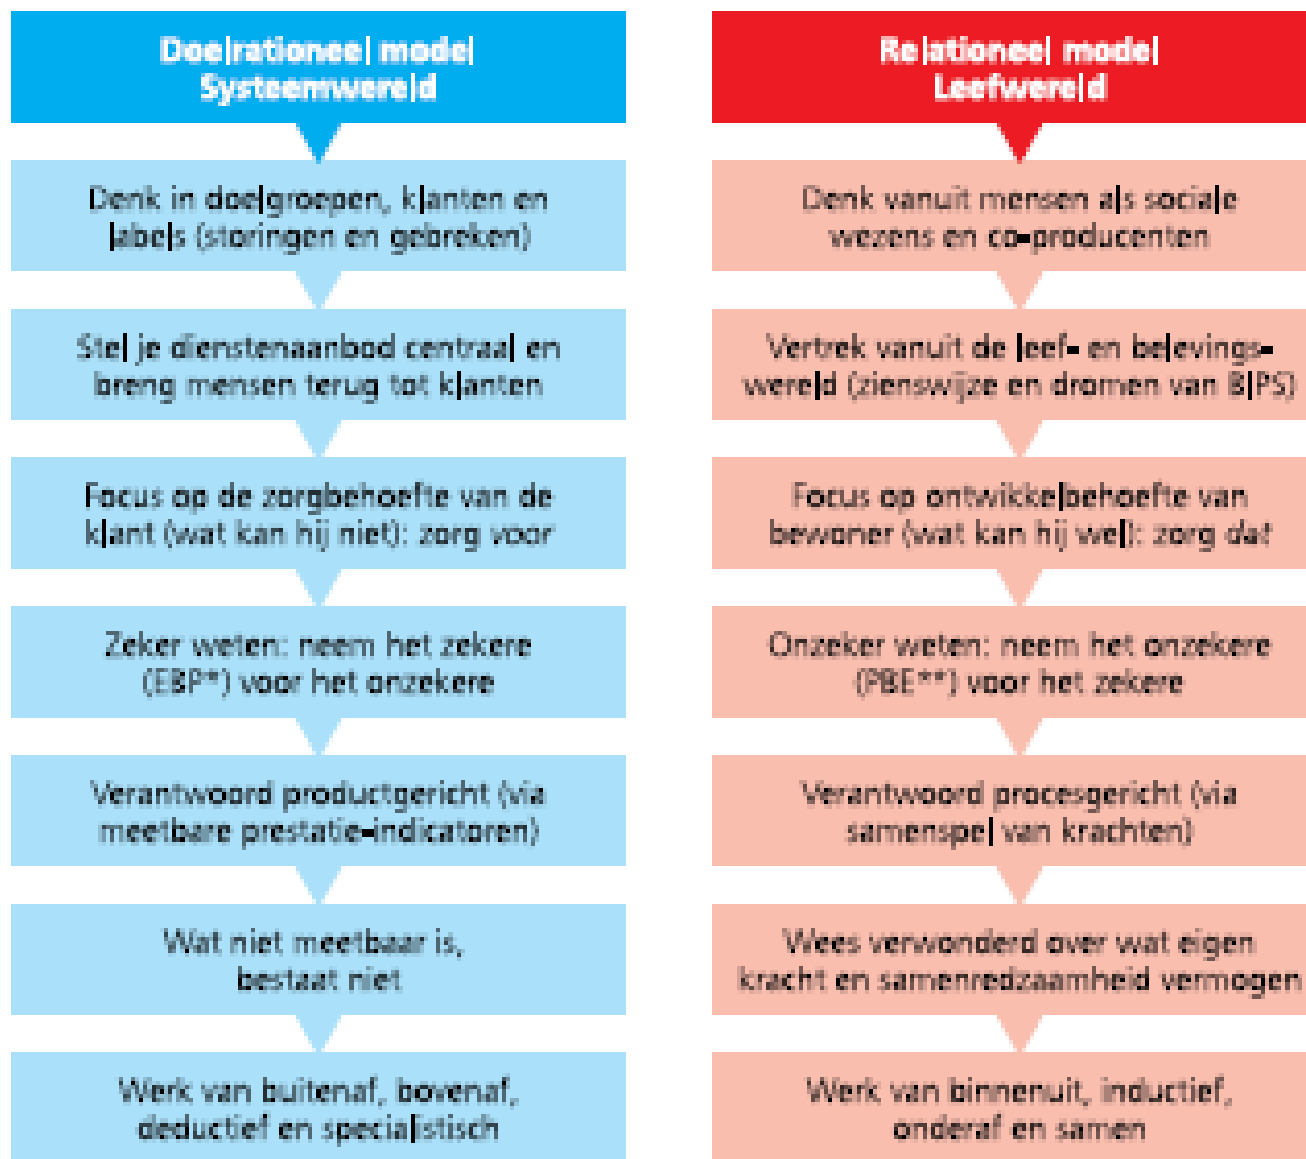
Doelrationeel model
Systeemwereld

Denk in doelgroepen, klanten en labels (storingen en gebreken)

Stel je dienstenaanbod centraal en breng mensen terug tot klanten

Focus op de zorgbehoefte van de klant (wat kan hij niet): zorg voor

Zeker weten: neem het zekere (EBP*) voor het onzekere

Verantwoord productgericht (via meetbare prestatie-indicatoren)

Wat niet meetbaar is, bestaat niet

Werk van buitenaf, bovenaf, deductief en specialistisch

Relationeel model
Leefwereld

Denk vanuit mensen als sociale wezens en co-producenten

Vertrek vanuit de leef- en belevingswereld (zienswijze en dromen van BIPS)

Focus op ontwikkelbehoefte van bewoner (wat kan hij wel): zorg dat

Onzeker weten: neem het onzekere (PBE**) voor het zekere

Verantwoord procesgericht (via samenspel van krachten)

Wees verwonderd over wat eigen kracht en samenredzaamheid vermogen

Werk van binnenuit, inductief, onderaf en samen